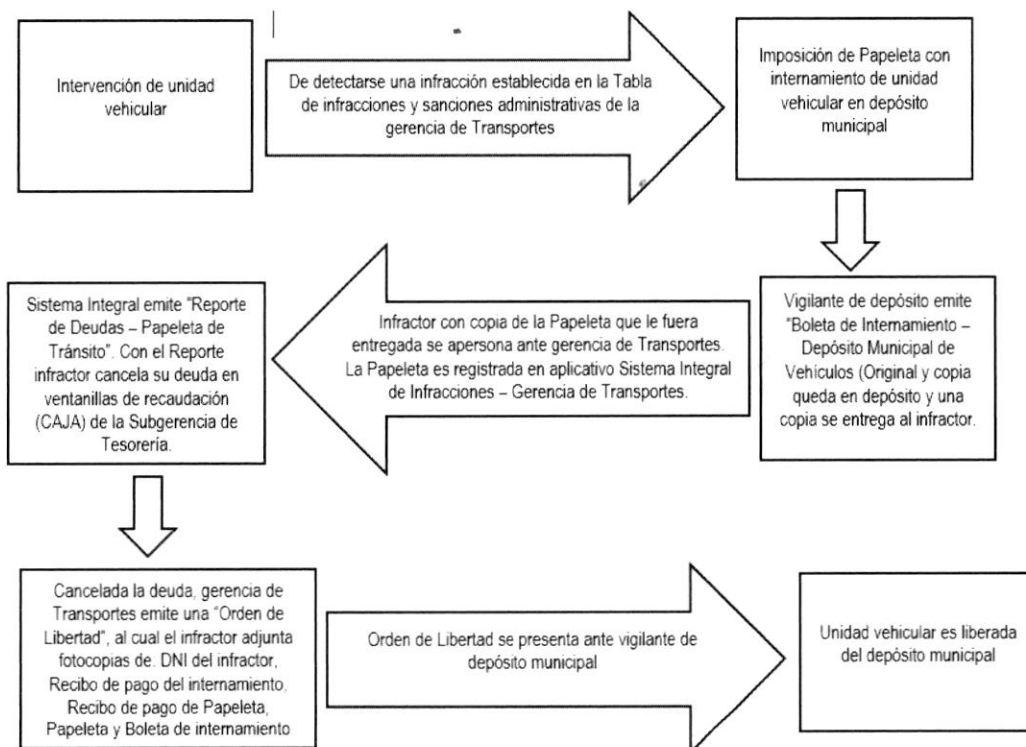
Intervención de unidad vehicular

De detectarse una infracción establecida en la Tabla de infracciones y sanciones administrativas de la gerencia de Transportes

Imposición de Papeleta con internamiento de unidad vehicular en depósito municipal

Vigilante de depósito emite "Boleta de Internamiento – Depósito Municipal de Vehículos (Original y copia queda en depósito y una copia se entrega al infractor.

Infractor con copia de la Papeleta que le fuera entregada se apersona ante gerencia de Transportes. La Papeleta es registrada en aplicativo Sistema Integral de Infracciones – Gerencia de Transportes.

Sistema Integral emite "Reporte de Deudas – Papeleta de Tránsito". Con el Reporte infractor cancela su deuda en ventanillas de recaudación (CAJA) de la Subgerencia de Tesorería.

Cancelada la deuda, gerencia de Transportes emite una "Orden de Libertad", al cual el infractor adjunta fotocopias de. DNI del infractor, Recibo de pago del internamiento, Recibo de pago de Papeleta, Papeleta y Boleta de internamiento

Orden de Libertad se presenta ante vigilante de depósito municipal

Unidad vehicular es liberada del depósito municipal